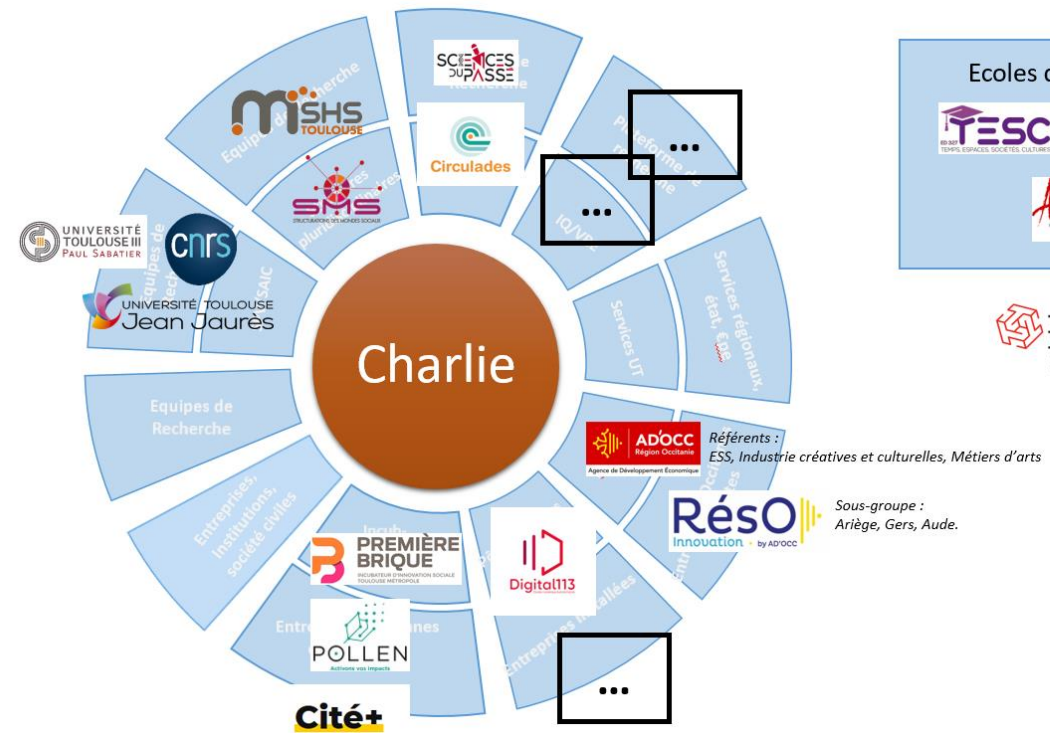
Charlie

Equipes de Recherche

MSHS TOULOUSE

SMS STRUCTURATION DES MONDES SOCIAUX

Plateformes pluridisciplinaires

SCIENCES DU PASSÉ

Recherche

Circulades

Plateforme de

...

...

IQ/VP

Equipes de

SAIC

UNIVERSITÉ TOULOUSE III PAUL SABATIER

cnrs

UNIVERSITÉ TOULOUSE Jean Jaurès

Equipes de Recherche

Entreprises, Institutions, société civiles

Services UT

Services régionaux, état, ...

AD'OCC Région Occitanie Agence de Développement Économique

Référents : ESS, Industrie créatives et culturelles, Métiers d'arts

RésO Innovation by AD'OCC

Sous-groupe : Ariège, Gers, Aude.

Incub

PREMIÈRE BRIQUE INCUBATEUR D'INNOVATION SOCIALE TOULOUSE MÉTROPOLE

Digital113

Entreprises installées

...

Entre

POLLEN Activons vos impacts

Cité+

Ecoles d

TESC TEMPS, ESPACES, SOCIETES, CULTURES